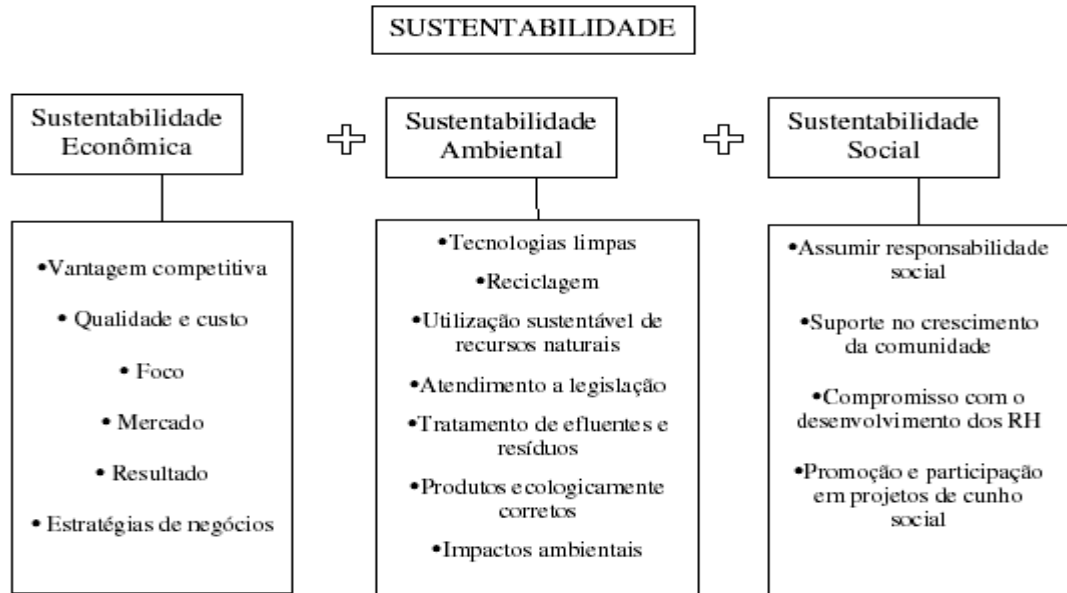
SUSTENTABILIDADE

Sustentabilidade Econômica

+

Sustentabilidade Ambiental

+

Sustentabilidade Social

•Vantagem competitiva

• Qualidade e custo

• Foco

• Mercado

• Resultado

• Estratégias de negócios

•Tecnologias limpas

•Reciclagem

•Utilização sustentável de recursos naturais

•Atendimento a legislação

•Tratamento de efluentes e resíduos

•Produtos ecologicamente corretos

•Impactos ambientais

•Assumir responsabilidade social

•Suporte no crescimento da comunidade

•Compromisso com o desenvolvimento dos RH

•Promoção e participação em projetos de cunho social